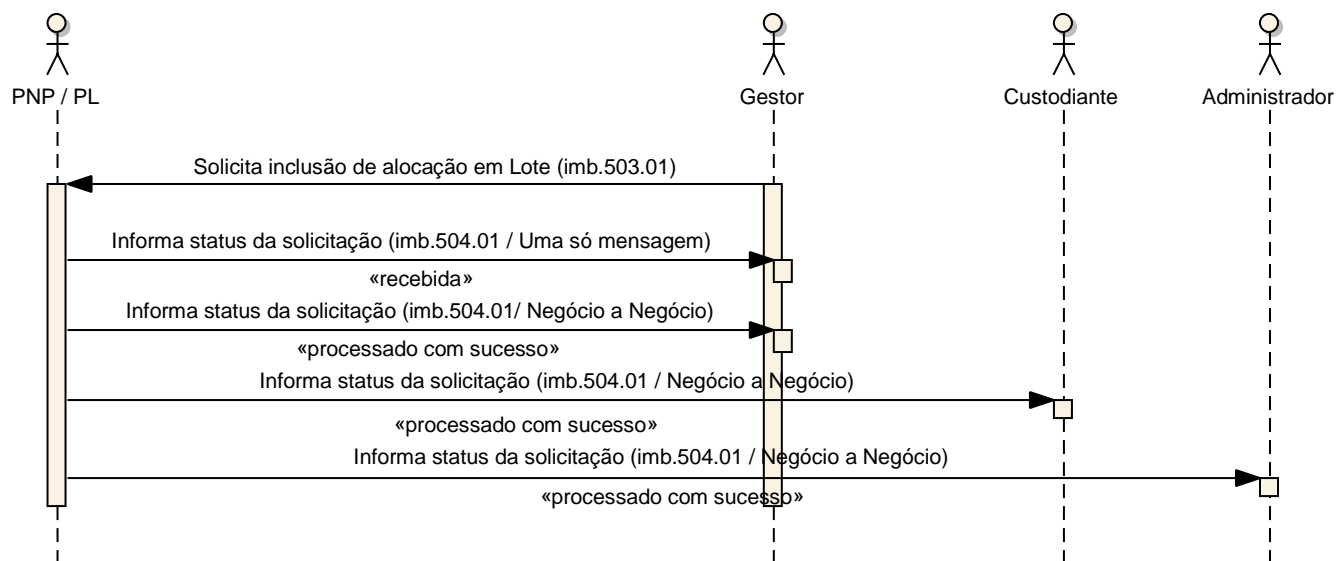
PNP / PL

Gestor

Custodiante

Administrador

Solicita inclusão de alocação em Lote (imb.503.01)

Informa status da solicitação (imb.504.01 / Uma só mensagem)

«recebida»

Informa status da solicitação (imb.504.01/ Negócio a Negócio)

«processado com sucesso»

Informa status da solicitação (imb.504.01 / Negócio a Negócio)

«processado com sucesso»

Informa status da solicitação (imb.504.01 / Negócio a Negócio)

«processado com sucesso»